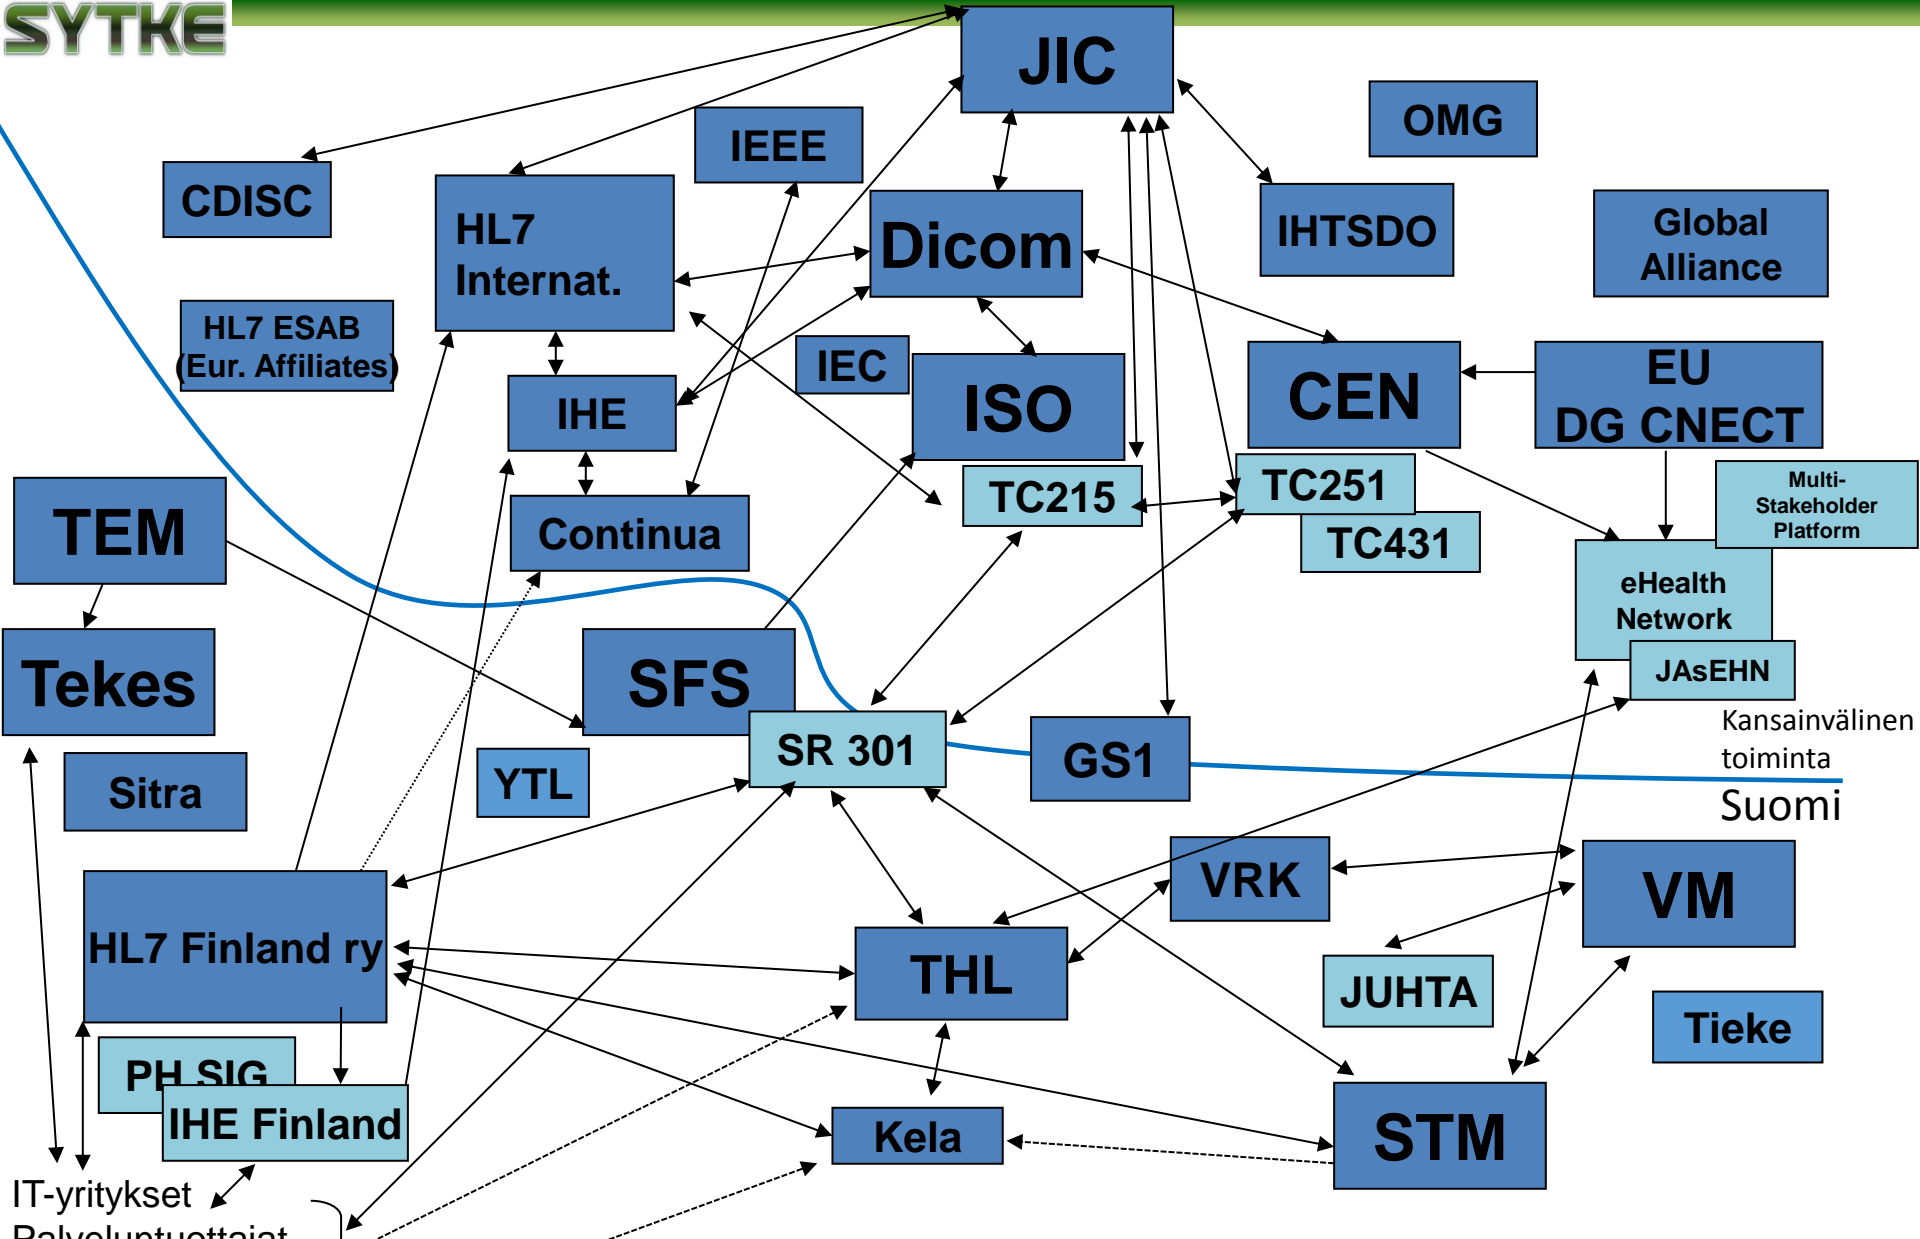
SYTKE

JIC

OMG

IEEE

CDISC

HL7 Internat.

Dicom

IHTSDO

Global Alliance

HL7 ESAB (Eur. Affiliates)

IEC

IHE

ISO

CEN

EU DG CNECT

TC215

TC251

TC431

Multi-Stakeholder Platform

TEM

Continua

eHealth Network

JAsEHN

Tekes

SFS

SR 301

GS1

Kansainvälinen toiminta

Suomi

Sitra

YTL

VRK

VM

HL7 Finland ry

THL

JUHTA

Tieke

PH SIG

IHE Finland

Kela

STM

IT-yritykset

Palveluntuottajat